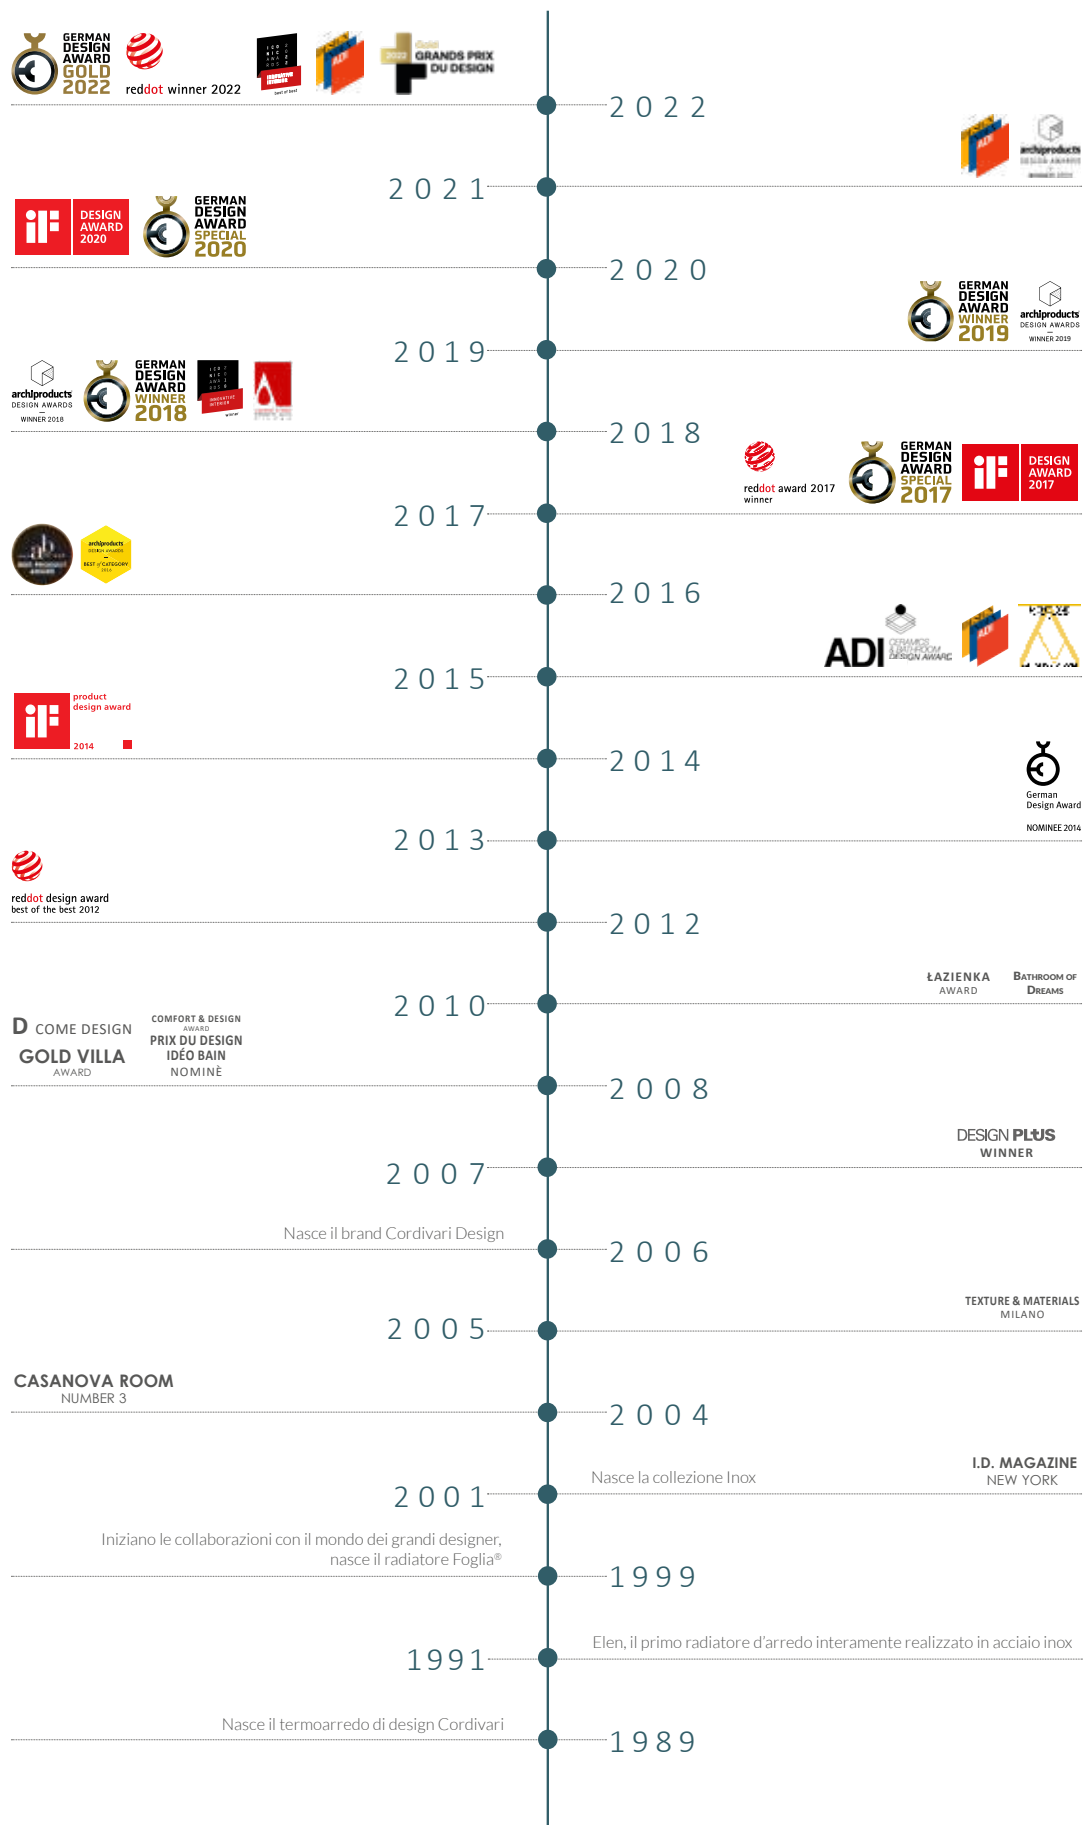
GERMAN DESIGN AWARD GOLD 2022

reddot winner 2022

Gold GRANDS PRIX DU DESIGN

2022

2021

DESIGN AWARD 2020

GERMAN DESIGN AWARD SPECIAL 2020

2020

GERMAN DESIGN AWARD WINNER 2019

archiproducts DESIGN AWARDS WINNER 2019

2019

archiproducts DESIGN AWARDS WINNER 2018

GERMAN DESIGN AWARD WINNER 2018

2018

reddot award 2017 winner

GERMAN DESIGN AWARD SPECIAL 2017

DESIGN AWARD 2017

2017

archiproducts DESIGN AWARDS BEST of CATEGORY

2016

ADI

2015

product design award 2014

2014

German Design Award NOMINEE 2014

2013

reddot design award best of the best 2012

2012

ŁAZIENKA AWARD

BATHROOM OF DREAMS

2010

D COME DESIGN GOLD VILLA AWARD

COMFORT & DESIGN AWARD PRIX DU DESIGN IDÉO BAIN NOMINÈ

2008

DESIGN PLUS WINNER

2007

Nasce il brand Cordivari Design

2006

TEXTURE & MATERIALS MILANO

2005

CASANOVA ROOM NUMBER 3

2004

Nasce la collezione Inox

I.D. MAGAZINE NEW YORK

2001

Iniziano le collaborazioni con il mondo dei grandi designer, nasce il radiatore Foglia®

1999

Elen, il primo radiatore d'arredo interamente realizzato in acciaio inox

1991

Nasce il termoarredo di design Cordivari

1989